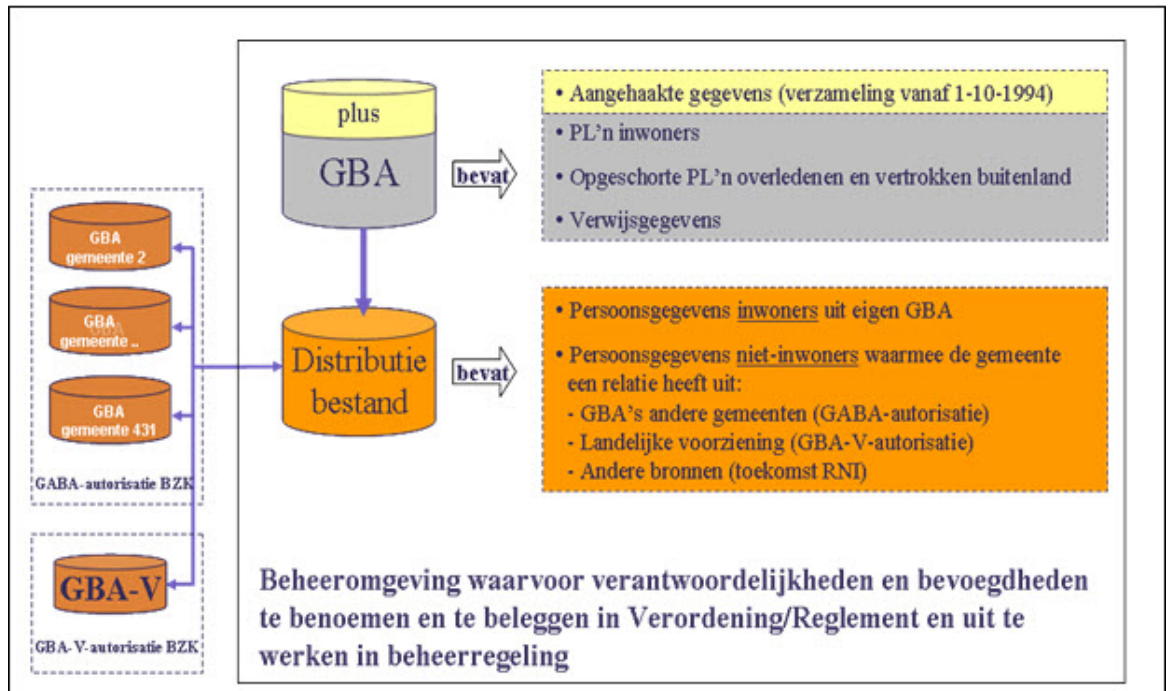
GBA gemeente 2

GBA gemeente ..

GBA gemeente 431

GABA-autorisatie BZK

GBA-V

GBA-V-autorisatie BZK

plus

GBA

bevat

• Aangehaakte gegevens (verzameling vanaf 1-10-1994)

• PL'n inwoners

• Opgeschorte PL'n overledenen en vertrokken buitenland

• Verwijsgegevens

Distributie bestand

bevat

• Persoonsgegevens inwoners uit eigen GBA

• Persoonsgegevens niet-inwoners waarmee de gemeente een relatie heeft uit:
- GBA's andere gemeenten (GABA-autorisatie)
- Landelijke voorziening (GBA-V-autorisatie)
- Andere bronnen (toekomst RNI)

Beheeromgeving waarvoor verantwoordelijkheden en bevoegdheden te benoemen en te beleggen in Verordening/Reglement en uit te werken in beheerregeling